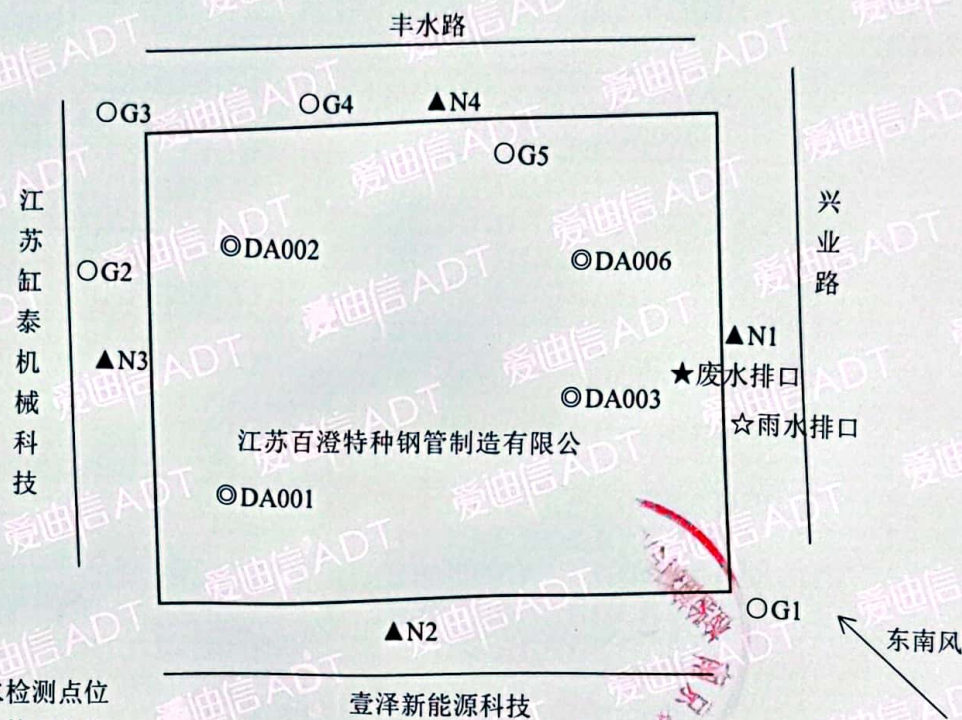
丰水路

○G3　○G4　▲N4

○G5

江苏缸泰机械科技

○G2

◎DA002

◎DA006

兴业路

▲N1

▲N3

★废水排口

◎DA003

☆雨水排口

江苏百澄特种钢管制造有限公

◎DA001

○G1

▲N2

东南风

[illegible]检测点位

壹泽新能源科技

爱迪信ADT